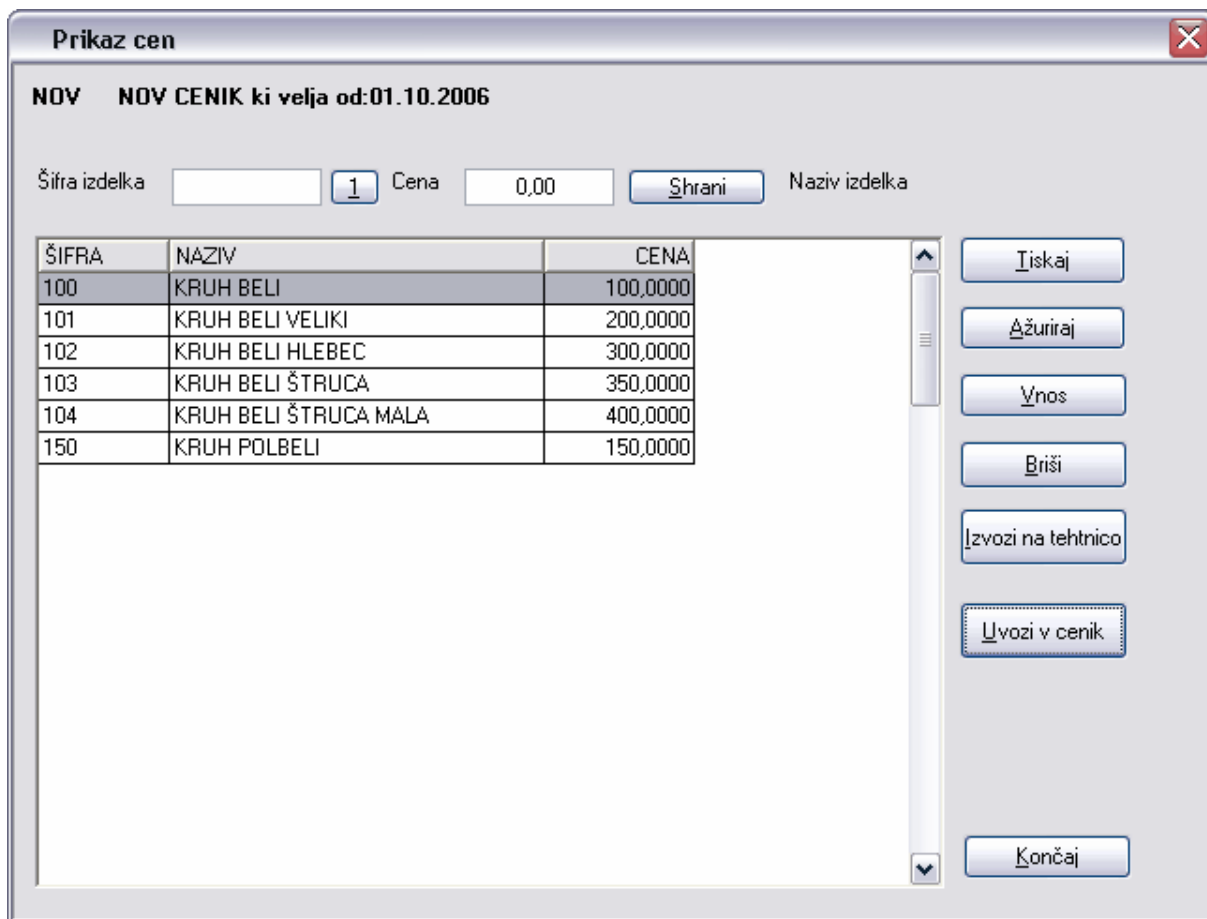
Prikaz cen

NOV NOV CENIK ki velja od:01.10.2006

Šifra izdelka 1 Cena 0,00 Shrani Naziv izdelka

| ŠIFRA | NAZIV | CENA |
|---|---|---|
| 100 | KRUH BELI | 100,0000 |
| 101 | KRUH BELI VELIKI | 200,0000 |
| 102 | KRUH BELI HLEBEC | 300,0000 |
| 103 | KRUH BELI ŠTRUCA | 350,0000 |
| 104 | KRUH BELI ŠTRUCA MALA | 400,0000 |
| 150 | KRUH POLBELI | 150,0000 |

Tiskaj

Ažuriraj

Vnos

Briši

Izvozi na tehtnico

Uvozi v cenik

Končaj